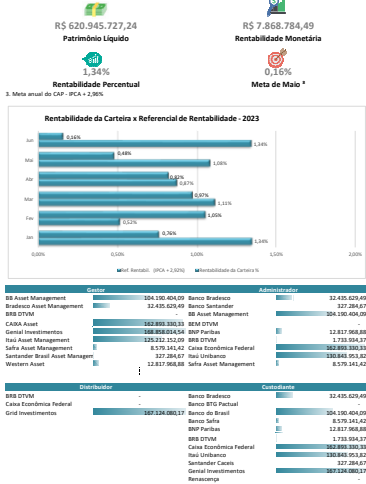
R$ 620.945.727,24
Patrimônio Líquido

R$ 7.868.784,49
Rentabilidade Monetária

1,34%
Rentabilidade Percentual

0,16%
Meta de Maio ³

3. Meta anual do CAP - IPCA + 2,96%

Rentabilidade da Carteira x Referencial de Rentabilidade - 2023

Jun 0,16% 1,34%
Mai 0,48% 1,06%
Abr 0,82% 0,87%
Mar 0,97% 1,11%
Fev 1,05% 0,52%
Jan 0,76% 1,34%

0,00% 0,50% 1,00% 1,50% 2,00%

Ref. Rentabil. (IPCA + 2,92%) Rentabilidade da Carteira %

| Gestor | |
|---|---|
| BB Asset Management | 104.190.404,09 |
| Bradesco Asset Management | 32.435.629,49 |
| BRB DTVM | - |
| CAIXA Asset | 162.893.330,33 |
| Genial Investimentos | 168.858.014,54 |
| Itaú Asset Management | 125.212.152,09 |
| Safra Asset Management | 8.579.141,42 |
| Santander Brasil Asset Manage | 327.284,67 |
| Western Asset | 12.817.968,88 |

| Administrador | |
|---|---|
| Banco Bradesco | 32.435.629,49 |
| Banco Santander | 327.284,67 |
| BB Asset Management | 104.190.404,09 |
| BEM DTVM | - |
| BNP Paribas | 12.817.968,88 |
| BRB DTVM | 1.733.934,37 |
| Caixa Econômica Federal | 162.893.330,33 |
| Itaú Unibanco | 130.843.953,82 |
| Safra Asset Management | 8.579.141,42 |

| Distribuidor | |
|---|---|
| BRB DTVM | - |
| Caixa Econômica Federal | - |
| Grid Investimentos | 167.124.080,17 |

| Custodiante | |
|---|---|
| Banco Bradesco | 32.435.629,49 |
| Banco BTG Pactual | - |
| Banco do Brasil | 104.190.404,09 |
| Banco Safra | 8.579.141,42 |
| BNP Paribas | 12.817.968,88 |
| BRB DTVM | 1.733.934,37 |
| Caixa Econômica Federal | 162.893.330,33 |
| Itaú Unibanco | 130.843.953,82 |
| Santander Caceis | 327.284,67 |
| Genial Investimentos | 167.124.080,17 |
| Renascença | - |